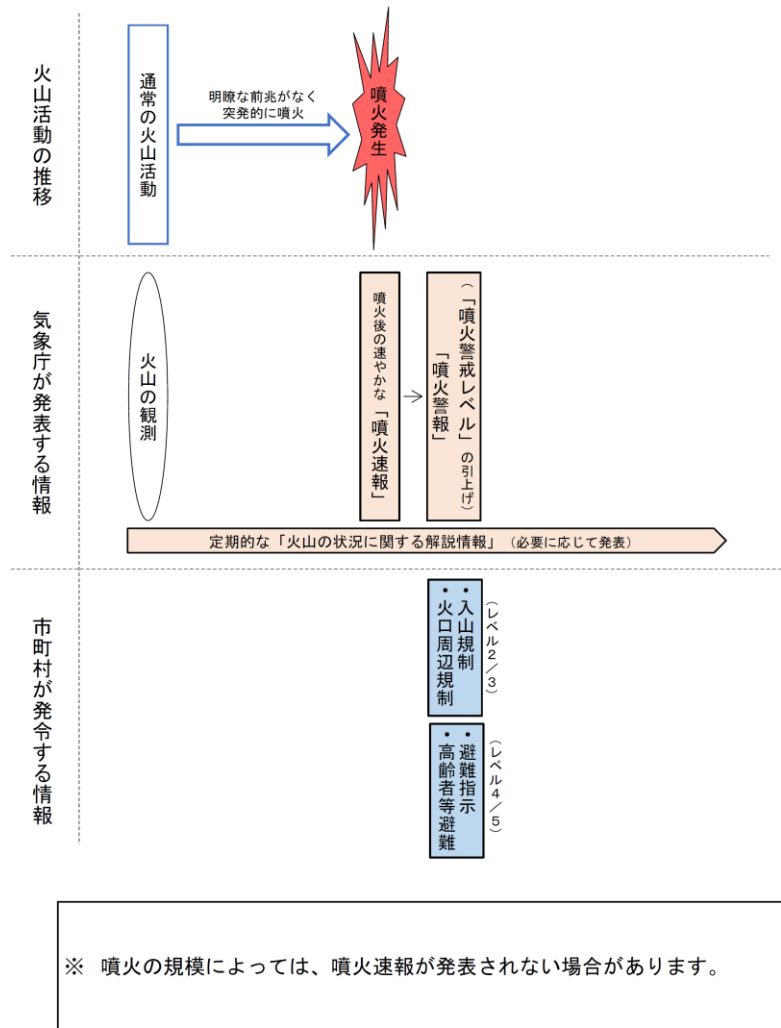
火山活動の推移

通常の火山活動

明瞭な前兆がなく突発的に噴火

噴火発生

気象庁が発表する情報

火山の観測

噴火後の速やかな「噴火速報」

「噴火警報」（「噴火警戒レベル」の引上げ）

定期的な「火山の状況に関する解説情報」（必要に応じて発表）

市町村が発令する情報

・入山規制
・火口周辺規制
（レベル2／3）

・避難指示
・高齢者等避難
（レベル4／5）

※ 噴火の規模によっては、噴火速報が発表されない場合があります。